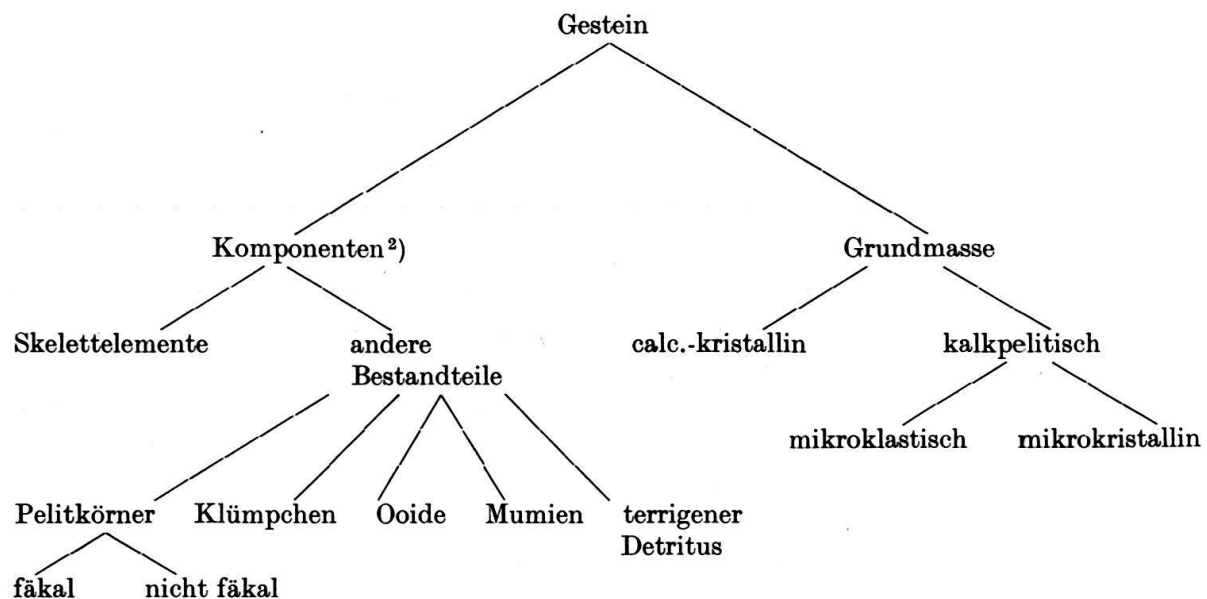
Gestein

Komponenten²)

Grundmasse

Skelettelemente

andere Bestandteile

calc.-kristallin

kalkpelitisch

mikroklastisch

mikrokristallin

Pelitkörner

Klümpchen

Ooide

Mumien

terrigener Detritus

fäkal

nicht fäkal